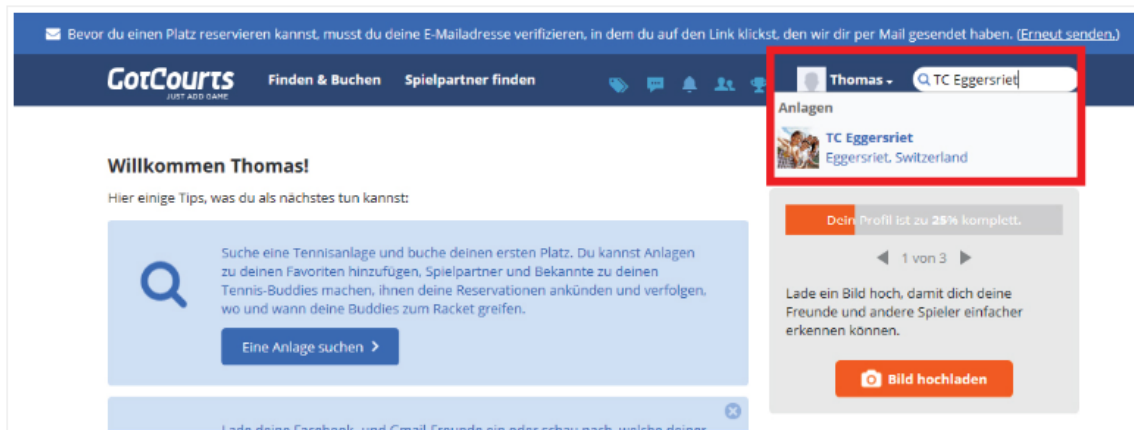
Bevor du einen Platz reservieren kannst, musst du deine E-Mailadresse verifizieren, in dem du auf den Link klickst, den wir dir per Mail gesendet haben. (Erneut senden.)

GotCourts
JUST ADD GAME

Finden & Buchen

Spielpartner finden

Thomas

TC Eggersriet

Anlagen

TC Eggersriet
Eggersriet, Switzerland

Willkommen Thomas!

Hier einige Tips, was du als nächstes tun kannst:

Suche eine Tennisanlage und buche deinen ersten Platz. Du kannst Anlagen zu deinen Favoriten hinzufügen, Spielpartner und Bekannte zu deinen Tennis-Buddies machen, ihnen deine Reservationen ankünden und verfolgen, wo und wann deine Buddies zum Racket greifen.

Eine Anlage suchen

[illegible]

Dein Profil ist zu 25% komplett.

1 von 3

Lade ein Bild hoch, damit dich deine Freunde und andere Spieler einfacher erkennen können.

Bild hochladen